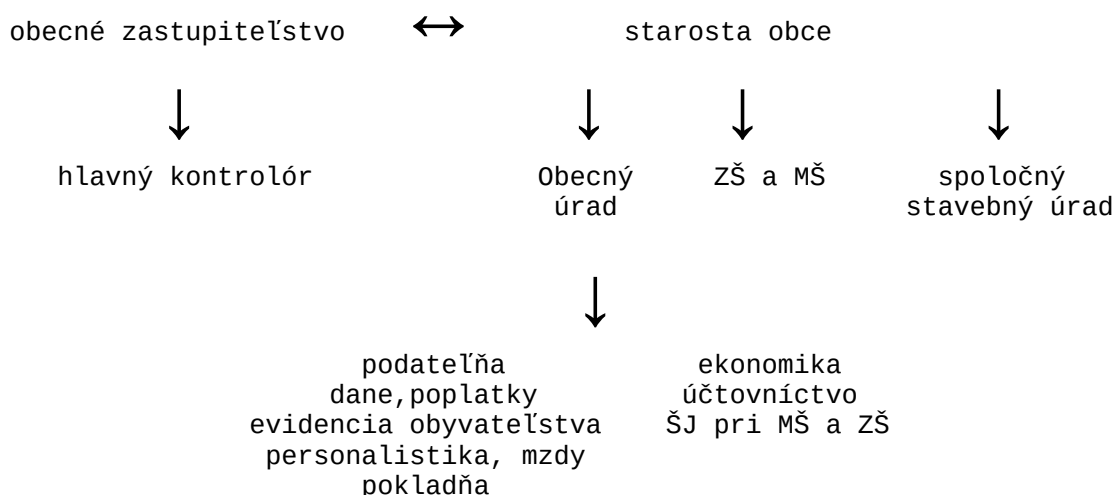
obecné zastupiteľstvo ↔ starosta obce

hlavný kontrolór

Obecný úrad

ZŠ a MŠ

spoločný stavebný úrad

podateľňa
dane,poplatky
evidencia obyvateľstva
personalistika, mzdy
pokladňa

ekonomika
účtovníctvo
ŠJ pri MŠ a ZŠ